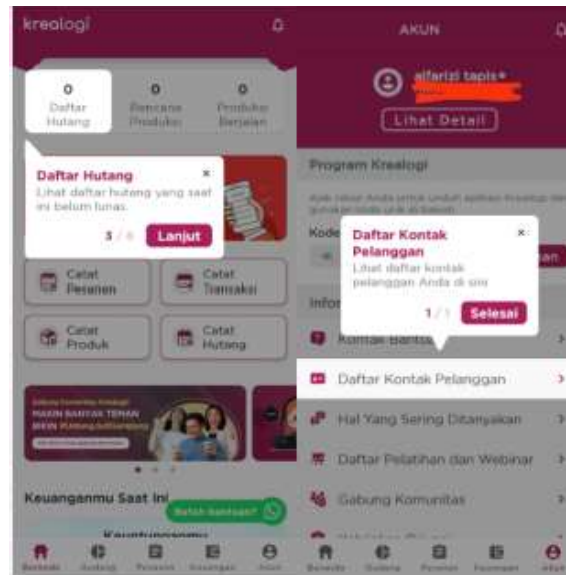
kreologi

0
Daftar Hutang

0
Rencana Produksi

0
Produksi Berjalan

Daftar Hutang
×
Lihat daftar hutang yang saat ini belum lunas.
3 / 6
Lanjut

Catat Pesanan

Catat Transaksi

Catat Produk

Catat Hutang

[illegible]

Keuanganmu Saat Ini

Butuh bantuan?

Beranda
Gudang
Pesanan
Keuangan
Akun

AKUN

alfarizi tapis

Lihat Detail

Program Krealogi

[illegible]

Kode

Daftar Kontak Pelanggan
×
Lihat daftar kontak pelanggan Anda di sini
1 / 1
Selesai

Infor

Kontak Bantua

Daftar Kontak Pelanggan

Hal Yang Sering Ditanyakan

Daftar Pelatihan dan Webinar

Gabung Komunitas

Beranda
Gudang
Pesanan
Keuangan
Akun